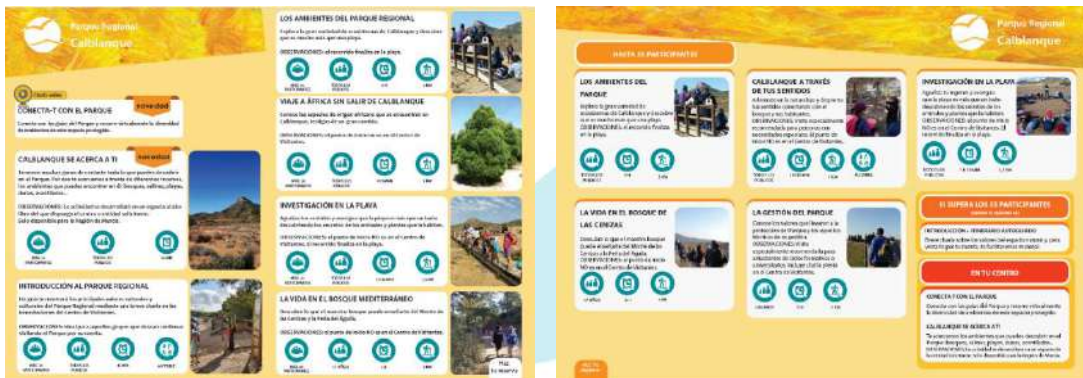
Parque Regional
Calblanque

CONECTA-T CON EL PARQUE
novedad

CALBLANQUE SE ACERCA A TI
novedad

INTRODUCCIÓN AL PARQUE REGIONAL

LOS AMBIENTES DEL PARQUE REGIONAL

OBSERVACIONES: el recorrido finaliza en la playa.

VIAJE A ÁFRICA SIN SALIR DE CALBLANQUE

INVESTIGACIÓN EN LA PLAYA

LA VIDA EN EL BOSQUE MEDITERRÁNEO

Parque Regional
Calblanque

HASTA 25 PARTICIPANTES

LOS AMBIENTES DEL PARQUE

CALBLANQUE A TRAVÉS DE TUS SENTIDOS

INVESTIGACIÓN EN LA PLAYA

LA VIDA EN EL BOSQUE DE LAS CEBEZAS

LA GESTIÓN DEL PARQUE

SI SUPERA LOS 25 PARTICIPANTES

INTRODUCCIÓN – SEMINARIO AUDIOVISUAL

EN TU CENTRO

CONECTA-T CON EL PARQUE

CALBLANQUE SE ACERCA A TI